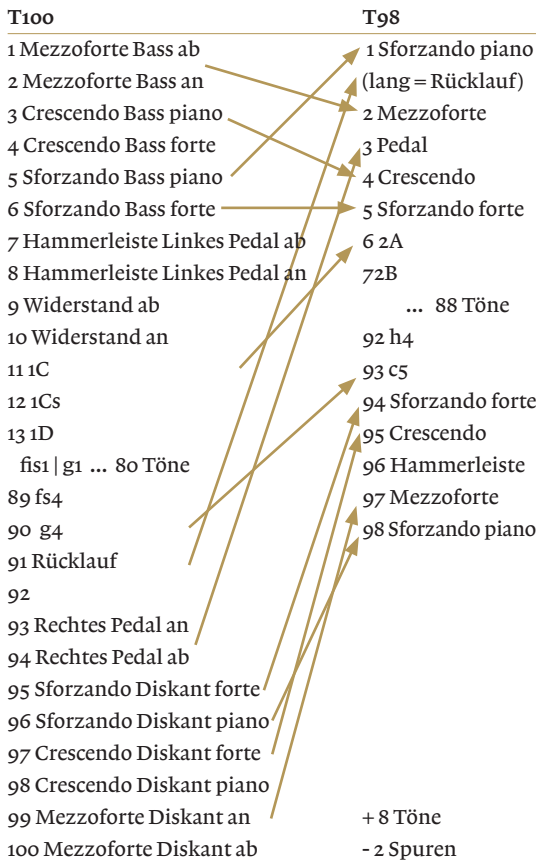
T100

1 Mezzoforte Bass ab
2 Mezzoforte Bass an
3 Crescendo Bass piano
4 Crescendo Bass forte
5 Sforzando Bass piano
6 Sforzando Bass forte
7 Hammerleiste Linkes Pedal ab
8 Hammerleiste Linkes Pedal an
9 Widerstand ab
10 Widerstand an
11 1C
12 1Cs
13 1D
fis1 | g1 ... 80 Töne
89 fs4
90 g4
91 Rücklauf
92
93 Rechtes Pedal an
94 Rechtes Pedal ab
95 Sforzando Diskant forte
96 Sforzando Diskant piano
97 Crescendo Diskant forte
98 Crescendo Diskant piano
99 Mezzoforte Diskant an
100 Mezzoforte Diskant ab

T98

1 Sforzando piano
(lang = Rücklauf)
2 Mezzoforte
3 Pedal
4 Crescendo
5 Sforzando forte
6 2A
7 2B
... 88 Töne
92 h4
93 c5
94 Sforzando forte
95 Crescendo
96 Hammerleiste
97 Mezzoforte
98 Sforzando piano

+ 8 Töne
- 2 Spuren